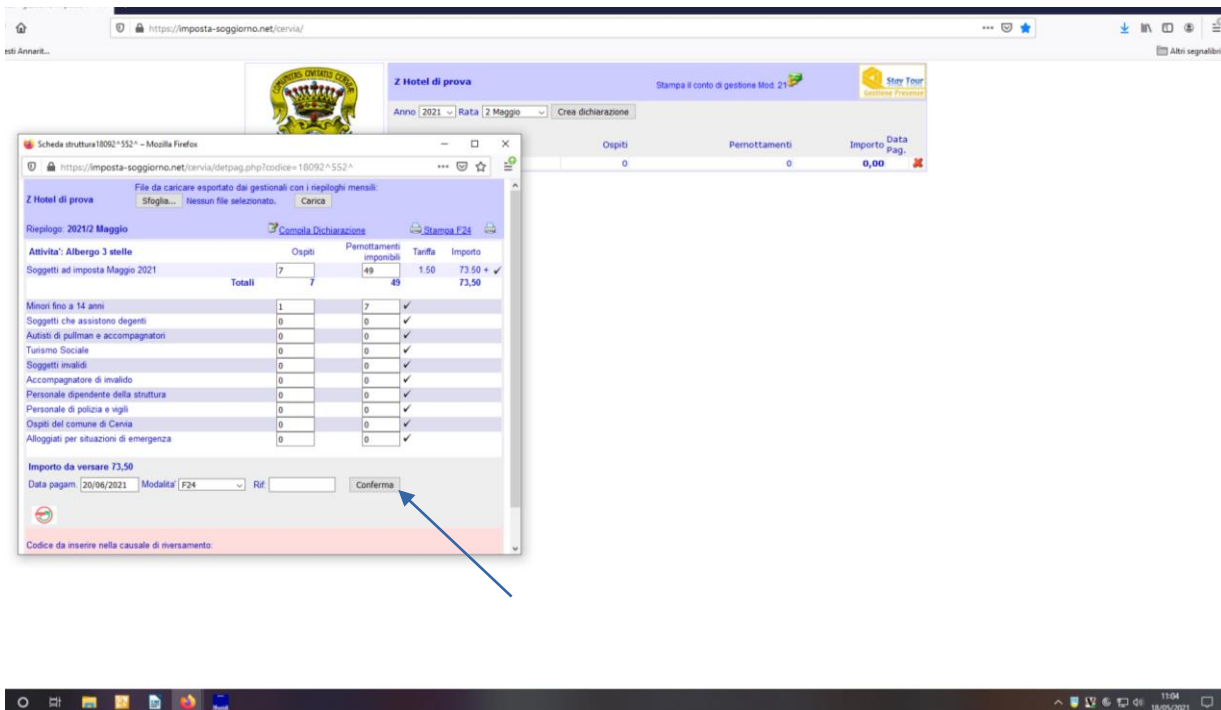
https://imposta-soggiorno.net/cervia/

esti Annarit...

Altri segnalibri

COMUNITAS CIVITATIS CERVIAE

Z Hotel di prova

Stampa il conto di gestione Mod. 21

Stay Tour Gestione Presenze

Anno 2021 Rata 2 Maggio Crea dichiarazione

Ospiti | Pernottamenti | Importo | Data Pag.
0 | 0 | 0,00 |

Scheda struttura18092^552^ – Mozilla Firefox

https://imposta-soggiorno.net/cervia/detpag.php?codice=18092^552^

Z Hotel di prova

File da caricare esportato dai gestionali con i riepiloghi mensili:
Sfoglia... Nessun file selezionato. Carica

Riepilogo: 2021/2 Maggio

Compila Dichiarazione

Stampa F24

| Attivita': Albergo 3 stelle | Ospiti | Pernottamenti imponibili | Tariffa | Importo |
|---|---|---|---|---|
| Soggetti ad imposta Maggio 2021 | 7 | 49 | 1.50 | 73.50 + ✓ |
| Totali | 7 | 49 | | 73,50 |

| | | |
|---|---|---|
| Minori fino a 14 anni | 1 | 7 ✓ |
| Soggetti che assistono degenti | 0 | 0 ✓ |
| Autisti di pullman e accompagnatori | 0 | 0 ✓ |
| Turismo Sociale | 0 | 0 ✓ |
| Soggetti invalidi | 0 | 0 ✓ |
| Accompagnatore di invalido | 0 | 0 ✓ |
| Personale dipendente della struttura | 0 | 0 ✓ |
| Personale di polizia e vigili | 0 | 0 ✓ |
| Ospiti del comune di Cervia | 0 | 0 ✓ |
| Alloggiati per situazioni di emergenza | 0 | 0 ✓ |

Importo da versare 73,50

Data pagam. 20/06/2021 Modalita' F24 Rif. Conferma

Codice da inserire nella causale di riversamento:

11:04
18/05/2021